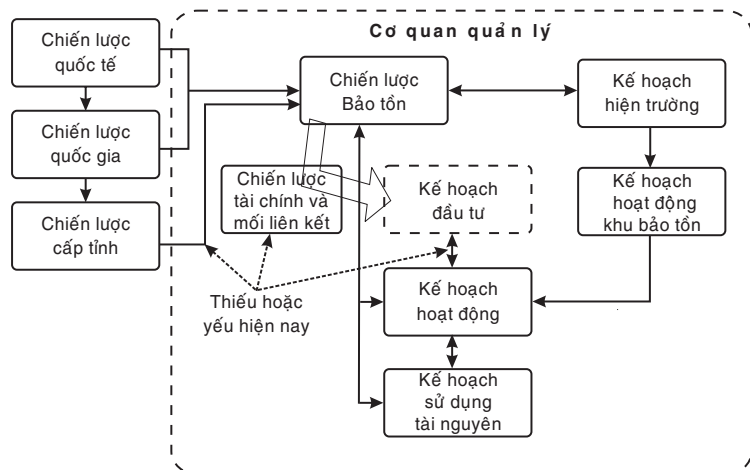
Chiến lược quốc tế

Chiến lược quốc gia

Chiến lược cấp tỉnh

Cơ quan quản lý

Chiến lược Bảo tồn

Kế hoạch hiện trường

Kế hoạch hoạt động khu bảo tồn

Chiến lược tài chính và mối liên kết

Kế hoạch đầu tư

Kế hoạch hoạt động

Kế hoạch sử dụng tài nguyên

Thiếu hoặc yếu hiện nay